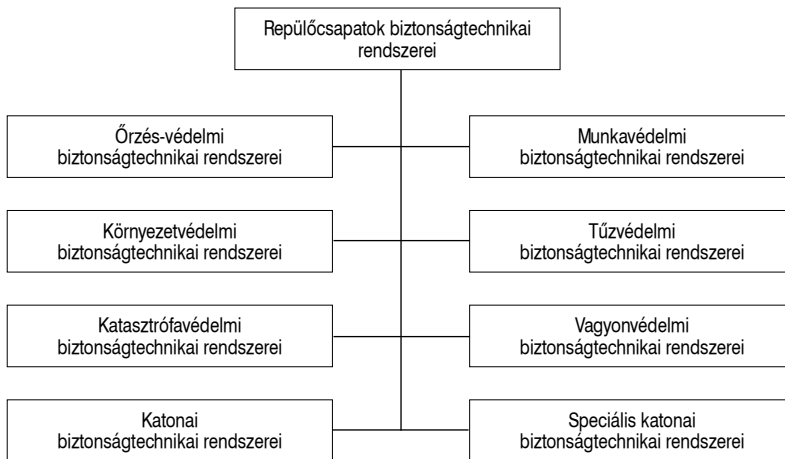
Repülőcsapatok biztonságtechnikai rendszerei

Őrzés-védelmi biztonságtechnikai rendszerei

Munkavédelmi biztonságtechnikai rendszerei

Környezetvédelmi biztonságtechnikai rendszerei

Tűzvédelmi biztonságtechnikai rendszerei

Katasztrófavédelmi biztonságtechnikai rendszerei

Vagyonvédelmi biztonságtechnikai rendszerei

Katonai biztonságtechnikai rendszerei

Speciális katonai biztonságtechnikai rendszerei